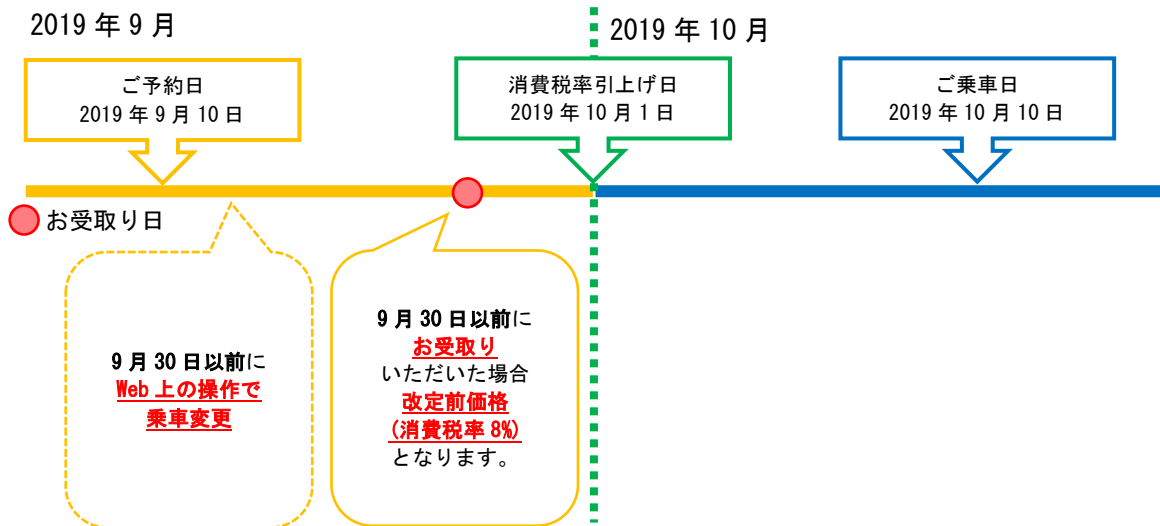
2019 年 9 月

2019 年 10 月

ご予約日
2019 年 9 月 10 日

消費税率引上げ日
2019 年 10 月 1 日

ご乗車日
2019 年 10 月 10 日

お受取り日

9 月 30 日以前に
Web 上の操作で
乗車変更

9 月 30 日以前に
お受取り
いただいた場合
改定前価格
(消費税率 8%)
となります。